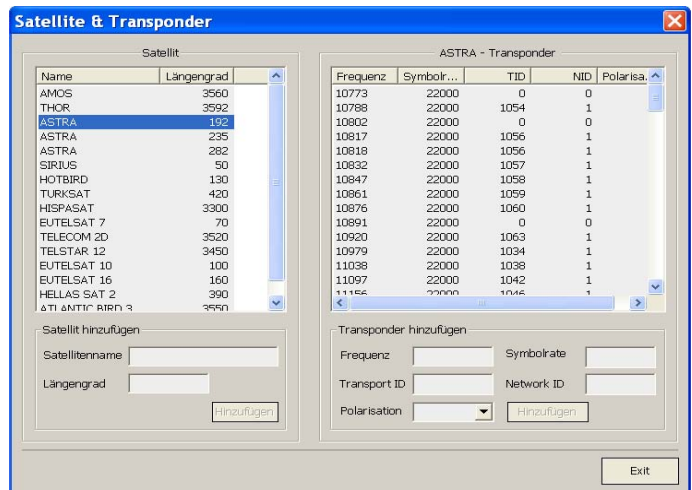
Satellite & Transponder

Satellit

| Name | Längengrad |
|---|---|
| AMOS | 3560 |
| THOR | 3592 |
| ASTRA | 192 |
| ASTRA | 235 |
| ASTRA | 282 |
| SIRIUS | 50 |
| HOTBIRD | 130 |
| TURKSAT | 420 |
| HISPASAT | 3300 |
| EUTELSAT 7 | 70 |
| TELECOM 2D | 3520 |
| TELSTAR 12 | 3450 |
| EUTELSAT 10 | 100 |
| EUTELSAT 16 | 160 |
| HELLAS SAT 2 | 390 |
| ATLANTIC BIRD 3 | 3550 |

Satellit hinzufügen

Satellitenname

Längengrad

Hinzufügen

ASTRA - Transponder

| Frequenz | Symbolr... | TID | NID | Polarisa... |
|---|---|---|---|---|
| 10773 | 22000 | 0 | 0 | |
| 10788 | 22000 | 1054 | 1 | |
| 10802 | 22000 | 0 | 0 | |
| 10817 | 22000 | 1056 | 1 | |
| 10818 | 22000 | 1056 | 1 | |
| 10832 | 22000 | 1057 | 1 | |
| 10847 | 22000 | 1058 | 1 | |
| 10861 | 22000 | 1059 | 1 | |
| 10876 | 22000 | 1060 | 1 | |
| 10891 | 22000 | 0 | 0 | |
| 10920 | 22000 | 1063 | 1 | |
| 10979 | 22000 | 1034 | 1 | |
| 11038 | 22000 | 1038 | 1 | |
| 11097 | 22000 | 1042 | 1 | |
| 11156 | 22000 | 1046 | 1 | |

Transponder hinzufügen

Frequenz

Symbolrate

Transport ID

Network ID

Polarisation

Hinzufügen

Exit